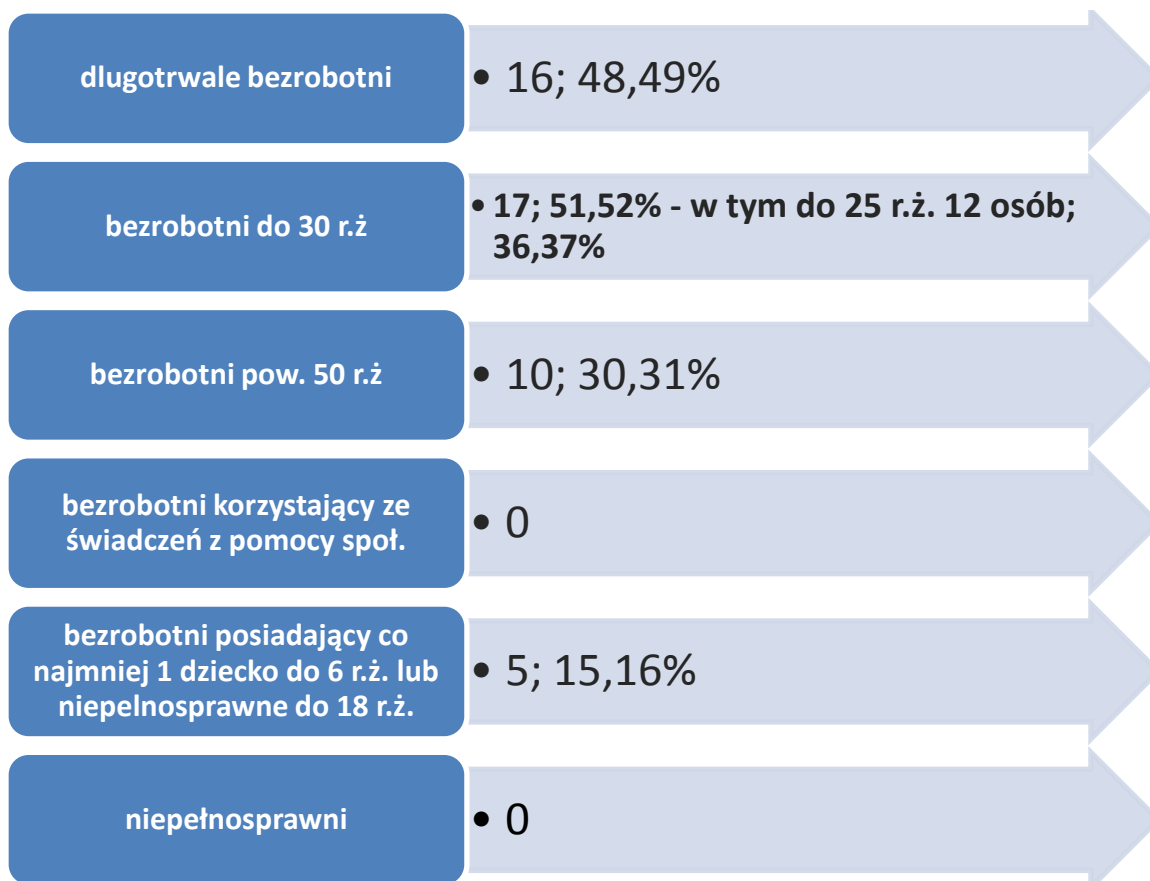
dlugotrwale bezrobotni

• 16; 48,49%

bezrobotni do 30 r.ż

• 17; 51,52% - w tym do 25 r.ż. 12 osób; 36,37%

bezrobotni pow. 50 r.ż

• 10; 30,31%

bezrobotni korzystający ze świadczeń z pomocy społ.

• 0

bezrobotni posiadający co najmniej 1 dziecko do 6 r.ż. lub niepelnosprawne do 18 r.ż.

• 5; 15,16%

niepełnosprawni

• 0